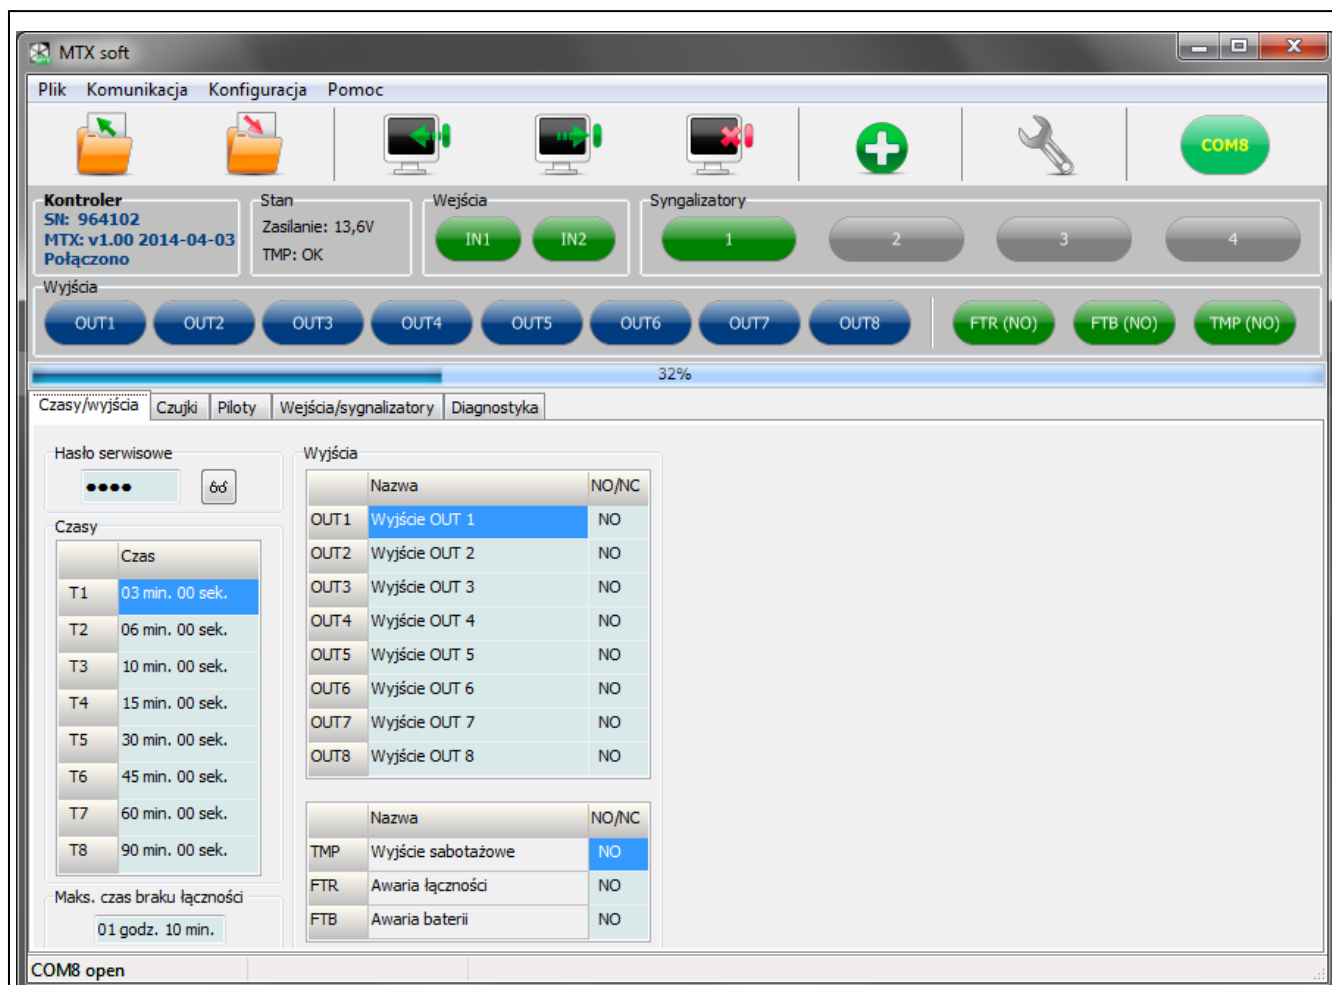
MTX soft

Plik Komunikacja Konfiguracja Pomoc

COM8

Kontroler
SN: 964102
MTX: v1.00 2014-04-03
Połączono

Stan
Zasilanie: 13,6V
TMP: OK

Wejścia
IN1 IN2

Syngalizatory
1 2 3 4

Wyjścia
OUT1 OUT2 OUT3 OUT4 OUT5 OUT6 OUT7 OUT8 FTR (NO) FTB (NO) TMP (NO)

32%

Czasy/wyjścia Czujki Piloty Wejścia/sygnalizatory Diagnostyka

Hasło serwisowe
••••

Czasy

| | Czas |
|---|---|
| T1 | 03 min. 00 sek. |
| T2 | 06 min. 00 sek. |
| T3 | 10 min. 00 sek. |
| T4 | 15 min. 00 sek. |
| T5 | 30 min. 00 sek. |
| T6 | 45 min. 00 sek. |
| T7 | 60 min. 00 sek. |
| T8 | 90 min. 00 sek. |

Maks. czas braku łączności
01 godz. 10 min.

Wyjścia

| | Nazwa | NO/NC |
|---|---|---|
| OUT1 | Wyjście OUT 1 | NO |
| OUT2 | Wyjście OUT 2 | NO |
| OUT3 | Wyjście OUT 3 | NO |
| OUT4 | Wyjście OUT 4 | NO |
| OUT5 | Wyjście OUT 5 | NO |
| OUT6 | Wyjście OUT 6 | NO |
| OUT7 | Wyjście OUT 7 | NO |
| OUT8 | Wyjście OUT 8 | NO |

| | Nazwa | NO/NC |
|---|---|---|
| TMP | Wyjście sabotażowe | NO |
| FTR | Awaria łączności | NO |
| FTB | Awaria baterii | NO |

COM8 open